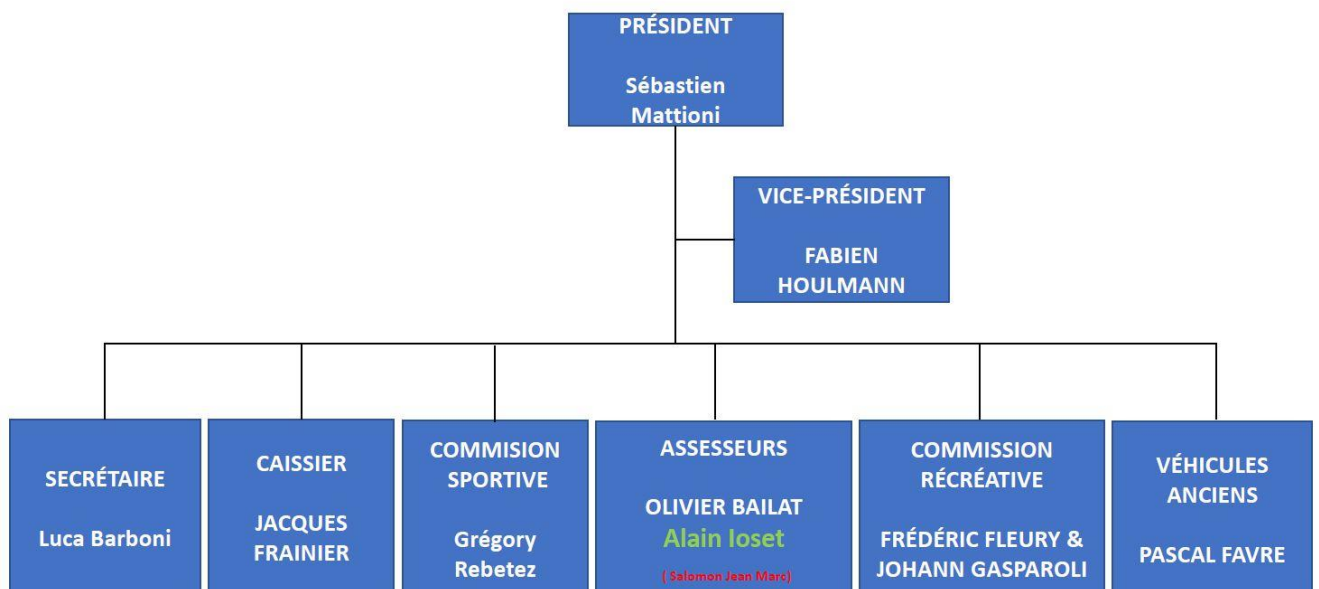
PRÉSIDENT

Sébastien Mattioni

VICE-PRÉSIDENT

FABIEN HOULMANN

SECRÉTAIRE

Luca Barboni

CAISSIER

JACQUES FRAINIER

COMMISION SPORTIVE

Grégory Rebetez

ASSESSEURS

OLIVIER BAILAT
Alain Ioset
( Salomon Jean Marc)

COMMISSION RÉCRÉATIVE

FRÉDÉRIC FLEURY & JOHANN GASPAROLI

VÉHICULES ANCIENS

PASCAL FAVRE